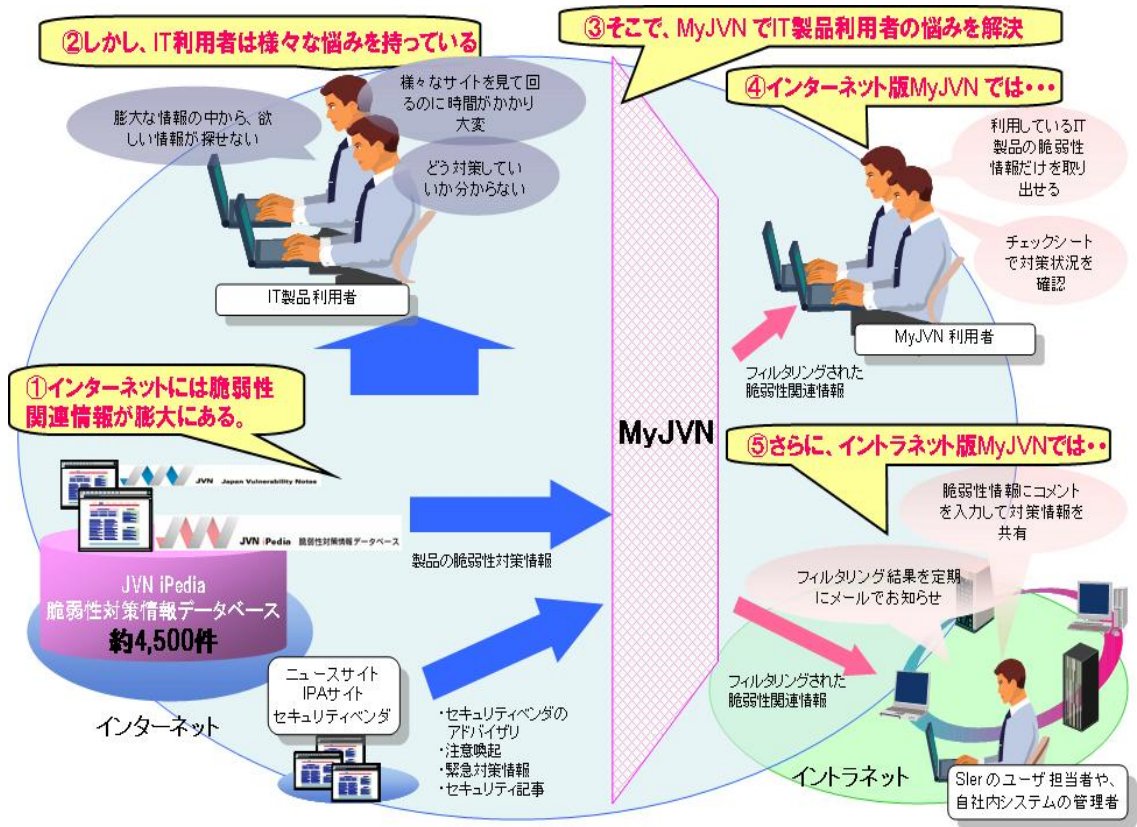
②しかし、IT利用者は様々な悩みを持っている

膨大な情報の中から、欲しい情報が探せない

様々なサイトを見て回るのに時間がかかり大変

どう対策していいか分からない

IT製品利用者

①インターネットには脆弱性関連情報が膨大にある。

JVN Japan Vulnerability Notes

JVN iPedia 脆弱性対策情報データベース

JVN iPedia
脆弱性対策情報データベース
約4,500件

製品の脆弱性対策情報

ニュースサイト
IPAサイト
セキュリティベンダ

インターネット

・セキュリティベンダのアドバイザリ
・注意喚起
・緊急対策情報
・セキュリティ記事

③そこで、MyJVNでIT製品利用者の悩みを解決

MyJVN

④インターネット版MyJVNでは・・・

利用しているIT製品の脆弱性情報だけを取り出せる

チェックシートで対策状況を確認

MyJVN 利用者

フィルタリングされた脆弱性関連情報

⑤さらに、イントラネット版MyJVNでは・・

脆弱性情報にコメントを入力して対策情報を共有

フィルタリング結果を定期にメールでお知らせ

フィルタリングされた脆弱性関連情報

イントラネット

SIerのユーザ担当者や、自社内システムの管理者